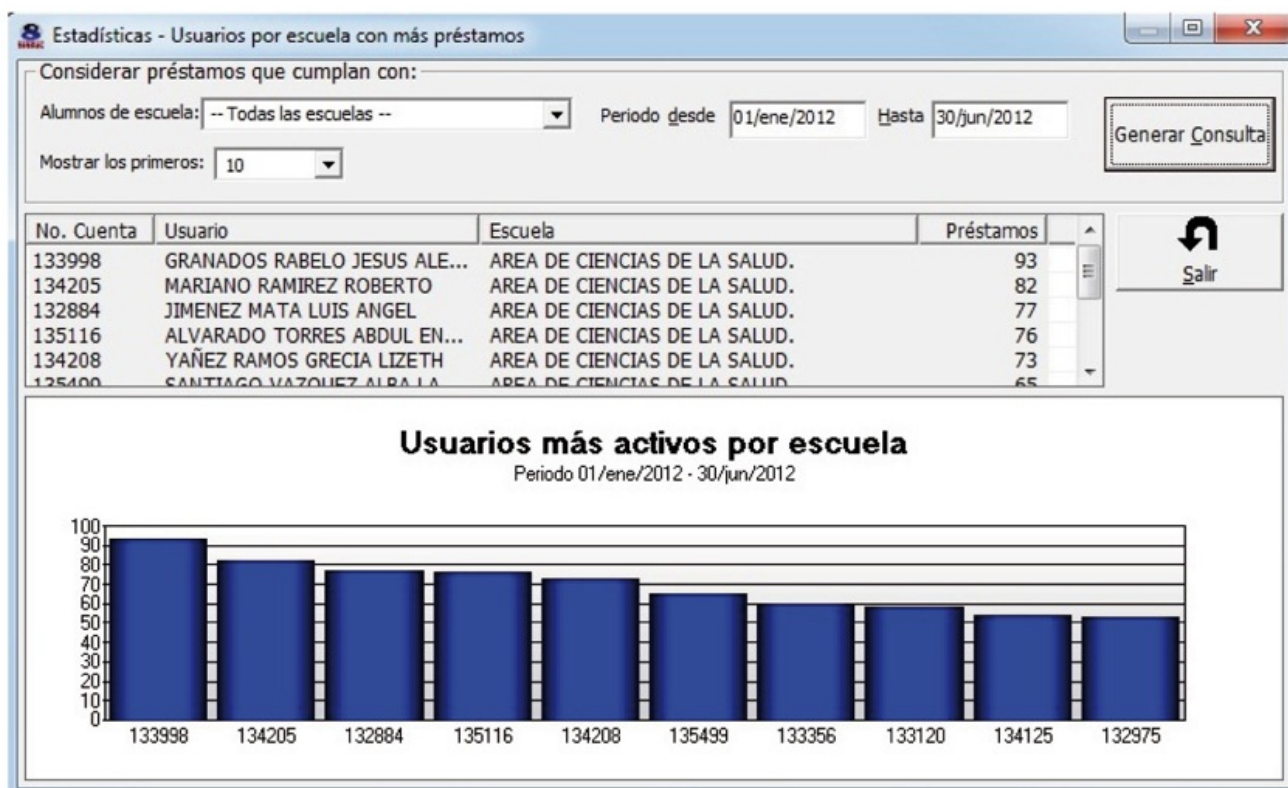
Estadísticas - Usuarios por escuela con más préstamos

Considerar préstamos que cumplan con:

Alumnos de escuela: -- Todas las escuelas --

Periodo desde 01/ene/2012 Hasta 30/jun/2012

Generar Consulta

Mostrar los primeros: 10

| No. Cuenta | Usuario | Escuela | Préstamos |
|---|---|---|---|
| 133998 | GRANADOS RABELO JESUS ALE... | AREA DE CIENCIAS DE LA SALUD. | 93 |
| 134205 | MARIANO RAMIREZ ROBERTO | AREA DE CIENCIAS DE LA SALUD. | 82 |
| 132884 | JIMENEZ MATA LUIS ANGEL | AREA DE CIENCIAS DE LA SALUD. | 77 |
| 135116 | ALVARADO TORRES ABDUL EN... | AREA DE CIENCIAS DE LA SALUD. | 76 |
| 134208 | YAÑEZ RAMOS GRECIA LIZETH | AREA DE CIENCIAS DE LA SALUD. | 73 |
| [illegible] | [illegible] | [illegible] | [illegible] |

Salir

Usuarios más activos por escuela
Periodo 01/ene/2012 - 30/jun/2012

100
90
80
70
60
50
40
30
20
10
0

133998 134205 132884 135116 134208 135499 133356 133120 134125 132975